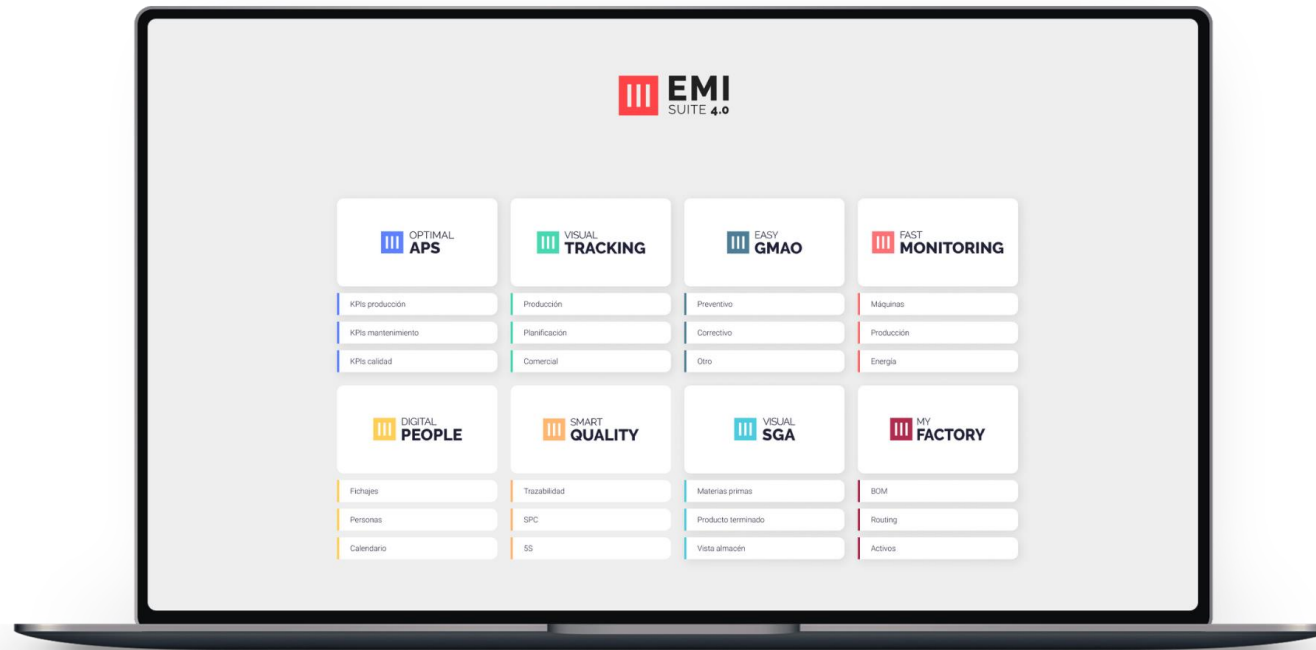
EMI
SUITE 4.0

OPTIMAL
APS

KPIs producción
KPIs mantenimiento
KPIs calidad

VISUAL
TRACKING

Producción
Planificación
Comercial

EASY
GMAO

Preventivo
Correctivo
Otro

FAST
MONITORING

Máquinas
Producción
Energía

DIGITAL
PEOPLE

Fichajes
Personas
Calendario

SMART
QUALITY

Trazabilidad
SPC
5S

VISUAL
SGA

Materias primas
Producto terminado
Vista almacén

MY
FACTORY

BOM
Routing
Activos